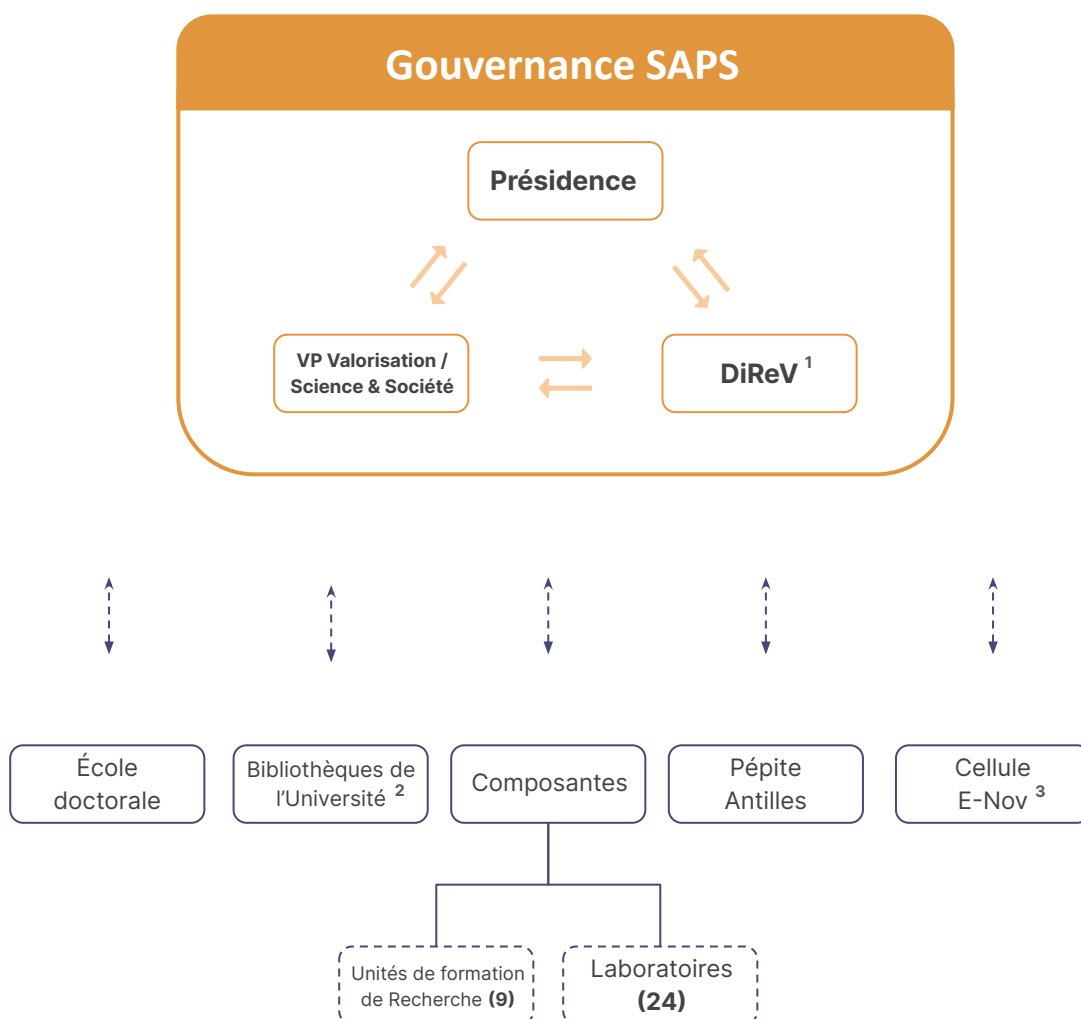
Gouvernance SAPS

Présidence

VP Valorisation / Science & Société

DiReV $^1$

École doctorale

Bibliothèques de l'Université $^2$

Composantes

Pépite Antilles

Cellule E-Nov $^3$

Unités de formation de Recherche (9)

Laboratoires (24)